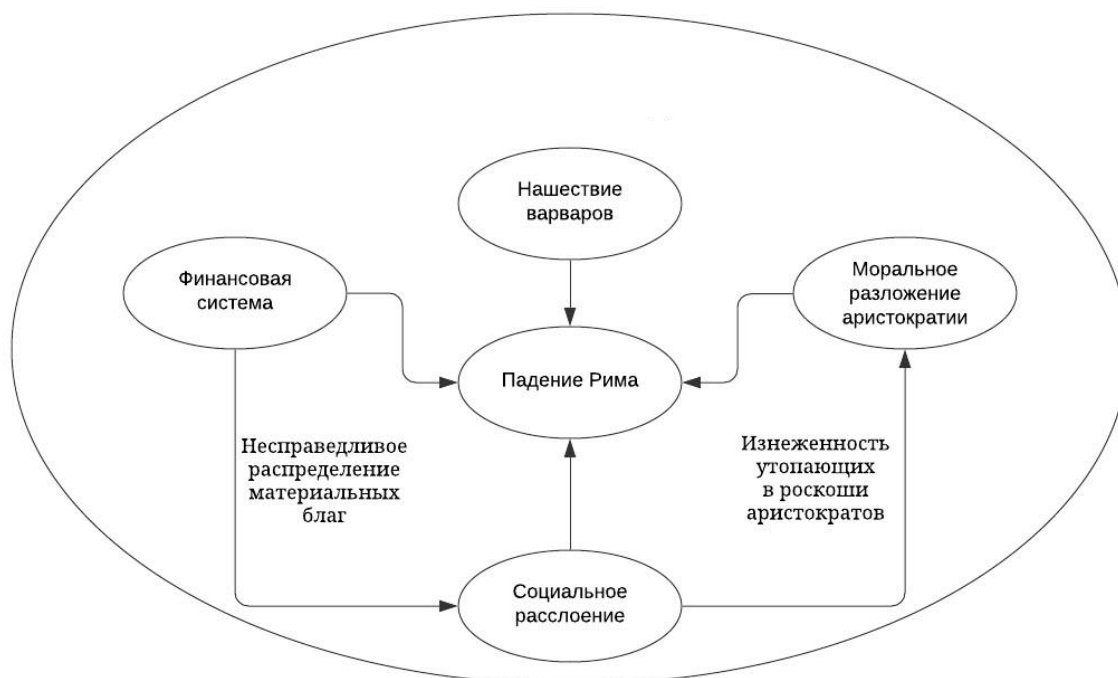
Нашествие варваров

Финансовая система

Моральное разложение аристократии

Падение Рима

Несправедливое распределение материальных благ

Изнеженность утопающих в роскоши аристократов

Социальное расслоение